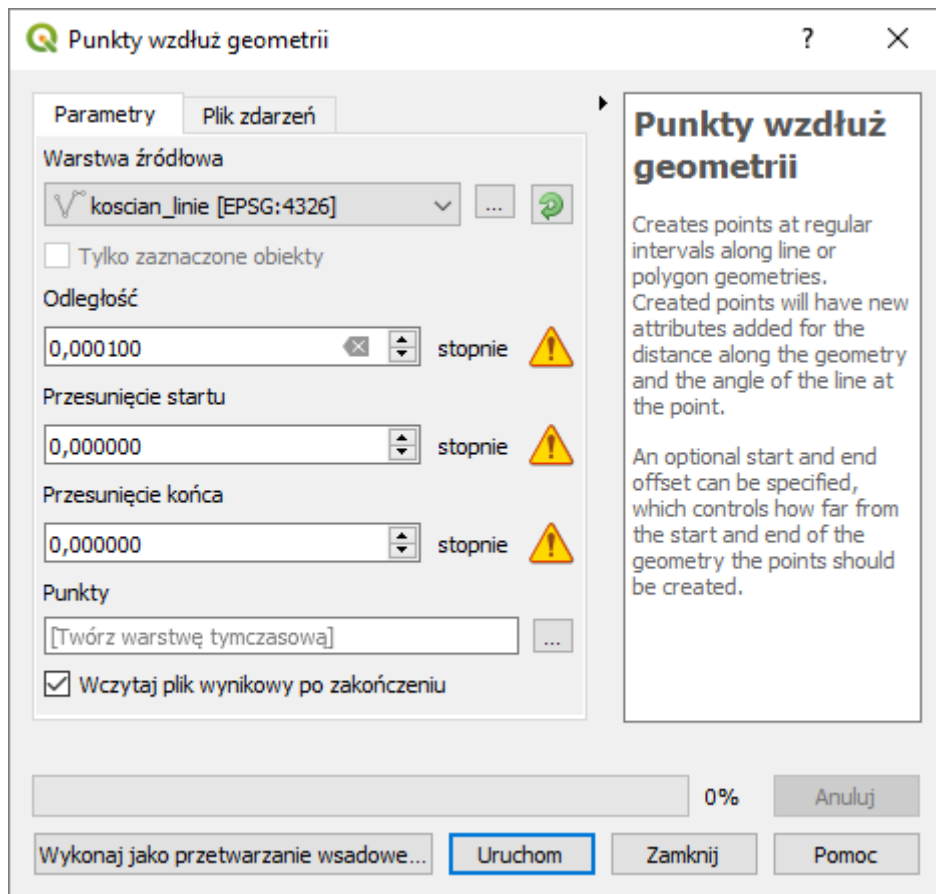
Punkty wzdłuż geometrii

?

Parametry

Plik zdarzeń

Warstwa źródłowa

koscian_linie [EPSG:4326]

...

Tylko zaznaczone obiekty

Odległość

0,000100

stopnie

Przesunięcie startu

0,000000

stopnie

Przesunięcie końca

0,000000

stopnie

Punkty

[Twórz warstwę tymczasową]

...

Wczytaj plik wynikowy po zakończeniu

Punkty wzdłuż geometrii

Creates points at regular intervals along line or polygon geometries. Created points will have new attributes added for the distance along the geometry and the angle of the line at the point.

An optional start and end offset can be specified, which controls how far from the start and end of the geometry the points should be created.

0%

Anuluj

Wykonaj jako przetwarzanie wsadowe...

Uruchom

Zamknij

Pomoc